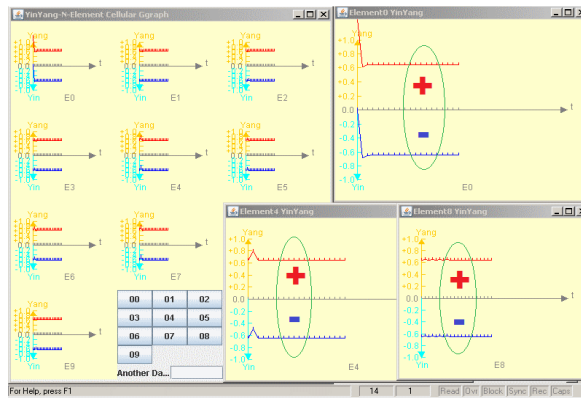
YinYang-N-Element Cellular Ggraph

Yang
t
Yin E0

Yang
t
Yin E1

Yang
t
Yin E2

Yang
t
Yin E3

Yang
t
Yin E4

Yang
t
Yin E5

Yang
t
Yin E6

Yang
t
Yin E7

Yang
t
Yin E9

| 00 | 01 | 02 |
|---|---|---|
| 03 | 04 | 05 |
| 06 | 07 | 08 |
| 09 | | |

Another Da...

Element0 YinYang

Yang
+1.0
+0.8
+0.6
+0.4
+0.2
0.0
-0.2
-0.4
-0.6
-0.8
-1.0
Yin
t
E0

Element4 YinYang

Yang
+1.0
+0.8
+0.6
+0.4
+0.2
0.0
-0.2
-0.4
-0.6
-0.8
-1.0
Yin
t
E4

Element8 YinYang

Yang
+1.0
+0.8
+0.6
+0.4
+0.2
0.0
-0.2
-0.4
-0.6
-0.8
-1.0
Yin
t
E8

For Help, press F1 | 14 | 1 | Read | Ovr | Block | Sync | Rec | Caps